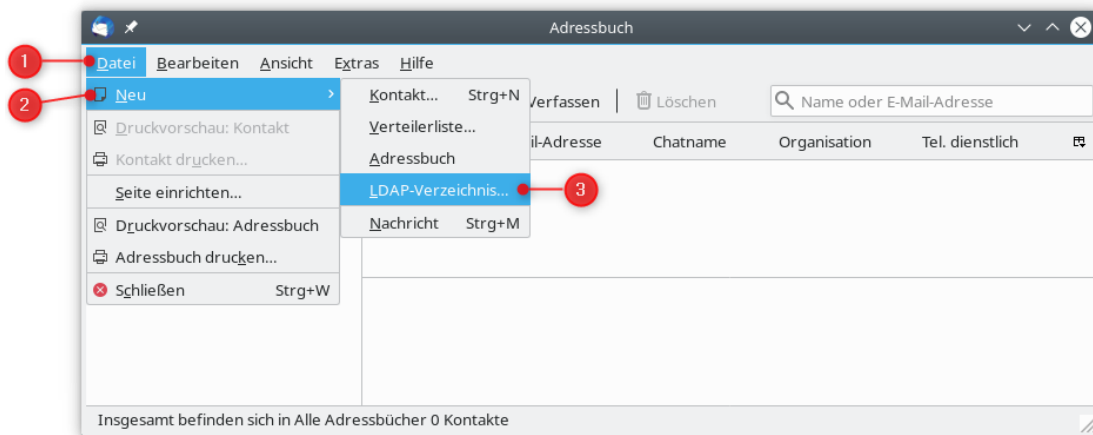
Adressbuch

Datei Bearbeiten Ansicht Extras Hilfe

1
2
3

Neu
Druckvorschau: Kontakt
Kontakt drucken...
Seite einrichten...
Druckvorschau: Adressbuch
Adressbuch drucken...
Schließen Strg+W

Kontakt... Strg+N
Verteilerliste...
Adressbuch
LDAP-Verzeichnis...
Nachricht Strg+M

Verfassen
Löschen
Name oder E-Mail-Adresse

il-Adresse
Chatname
Organisation
Tel. dienstlich

Insgesamt befinden sich in Alle Adressbücher 0 Kontakte